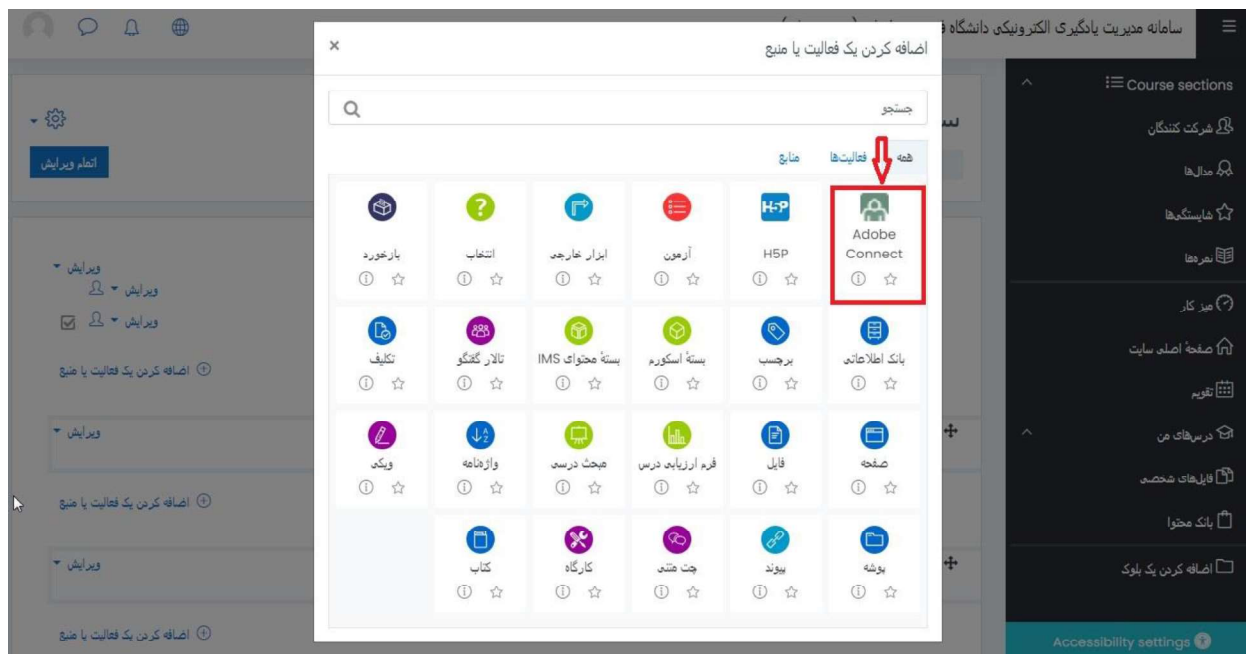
سامانه مدیریت یادگیری الکترونیکی دانشگاه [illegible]

Course sections
شرکت کنندگان
مدال‌ها
شایستگی‌ها
نمره‌ها
میز کار
صفحهٔ اصلی سایت
تقویم
درس‌های من
فایل‌های شخصی
بانک محتوا
اضافه کردن یک بلوک
Accessibility settings

اتمام ویرایش
ویرایش
ویرایش
ویرایش
اضافه کردن یک فعالیت یا منبع
ویرایش
اضافه کردن یک فعالیت یا منبع
ویرایش
اضافه کردن یک فعالیت یا منبع

اضافه کردن یک فعالیت یا منبع
×
جستجو
همه فعالیت‌ها منابع

| Adobe Connect | H5P | آزمون | ابزار خارجی | انتخاب | بازخورد |
|---|---|---|---|---|---|
| بانک اطلاعاتی | برچسب | بستهٔ اسکورم | بستهٔ محتوای IMS | تالار گفتگو | تکلیف |
| صفحه | فایل | فرم ارزیابی درس | مبحث درسی | واژه‌نامه | ویکی |
| پوشه | پیوند | چت متنی | کارگاه | کتاب | |